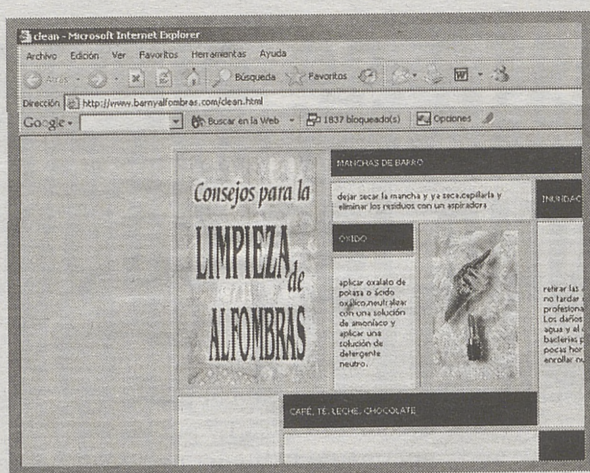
clean - Microsoft Internet Explorer

Archivo Edición Ver Favoritos Herramientas Ayuda

Atrás Búsqueda Favoritos

Dirección http://www.barnyalfombras.com/clean.html

Google Buscar en la Web 1837 bloqueado(s) Opciones

Consejos para la LIMPIEZA de ALFOMBRAS

MANCHAS DE BARRO

dejar secar la mancha y ya seca,cepillarla y eliminar los residuos con un aspirador

INUNDAC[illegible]

ÓXIDO

aplicar oxalato de potasa o ácido oxálico,neutralizar con una solución de amoníaco y aplicar una solución de detergente neutro.

retirar las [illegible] no tardar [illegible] profesiona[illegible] Los daños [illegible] agua y al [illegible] bacterias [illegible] pocas hor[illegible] enrollar n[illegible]

CAFÉ, TÉ, LECHE, CHOCOLATE